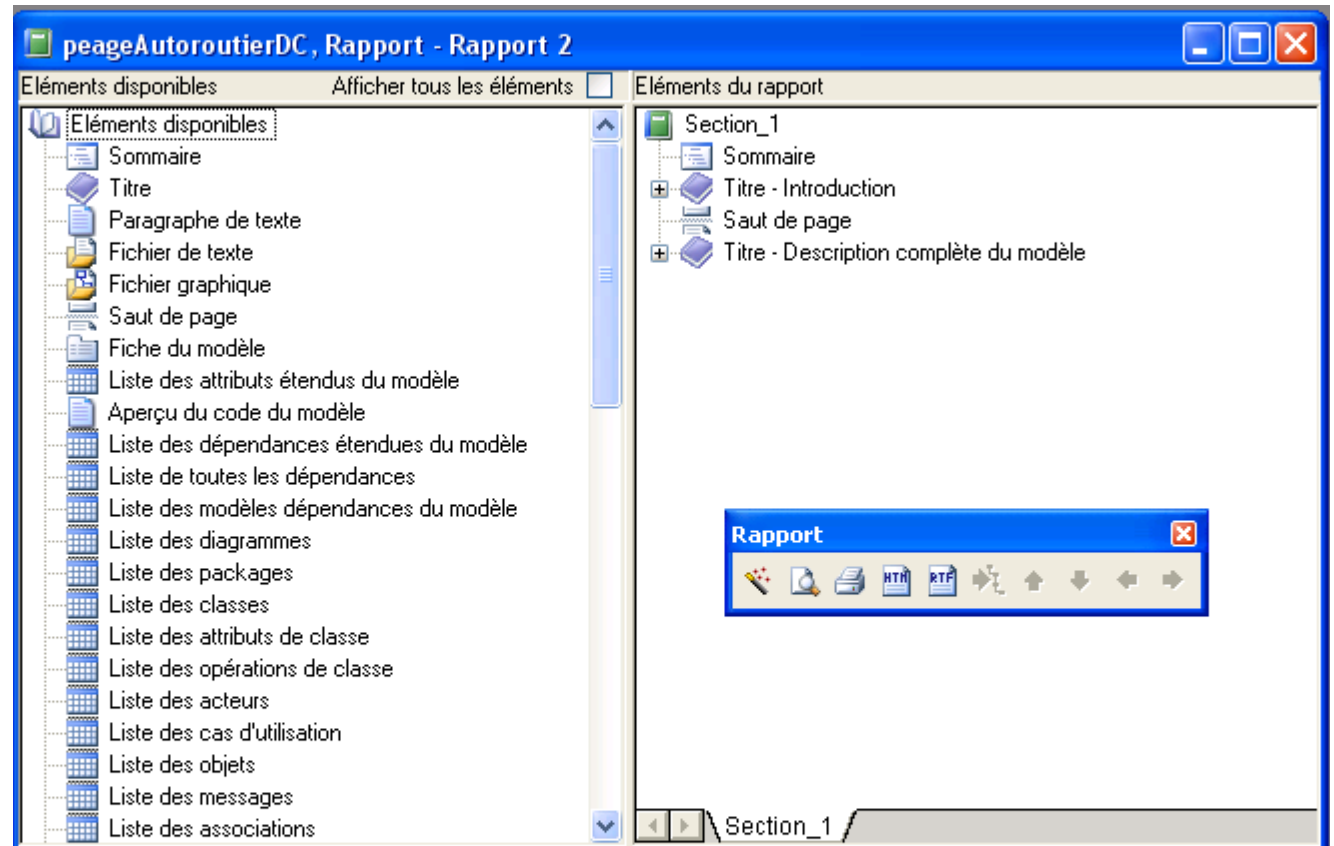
peageAutoroutierDC, Rapport - Rapport 2

Eléments disponibles
Afficher tous les éléments

Eléments disponibles
Sommaire
Titre
Paragraphe de texte
Fichier de texte
Fichier graphique
Saut de page
Fiche du modèle
Liste des attributs étendus du modèle
Aperçu du code du modèle
Liste des dépendances étendues du modèle
Liste de toutes les dépendances
Liste des modèles dépendances du modèle
Liste des diagrammes
Liste des packages
Liste des classes
Liste des attributs de classe
Liste des opérations de classe
Liste des acteurs
Liste des cas d'utilisation
Liste des objets
Liste des messages
Liste des associations

Eléments du rapport
Section_1
Sommaire
Titre - Introduction
Saut de page
Titre - Description complète du modèle

Rapport
HTM
RTF

Section_1